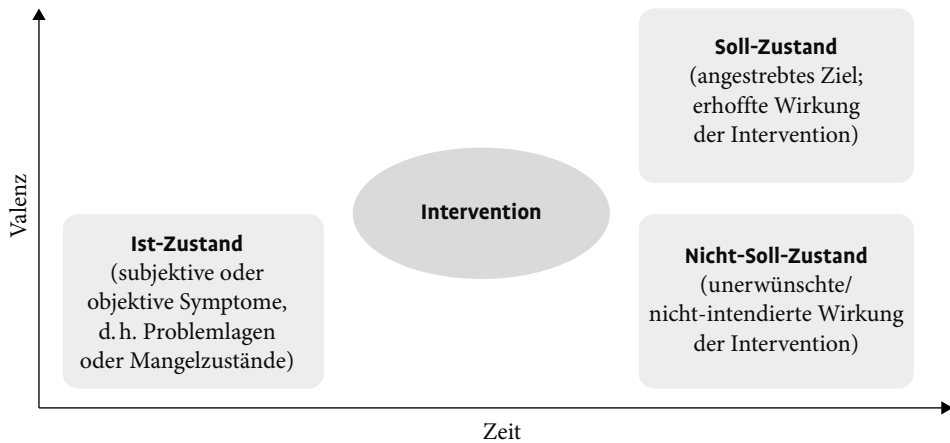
Soll-Zustand
(angestrebtes Ziel; erhoffte Wirkung der Intervention)

Valenz

Intervention

Ist-Zustand
(subjektive oder objektive Symptome, d. h. Problemlagen oder Mangelzustände)

Nicht-Soll-Zustand
(unerwünschte/ nicht-intendierte Wirkung der Intervention)

Zeit